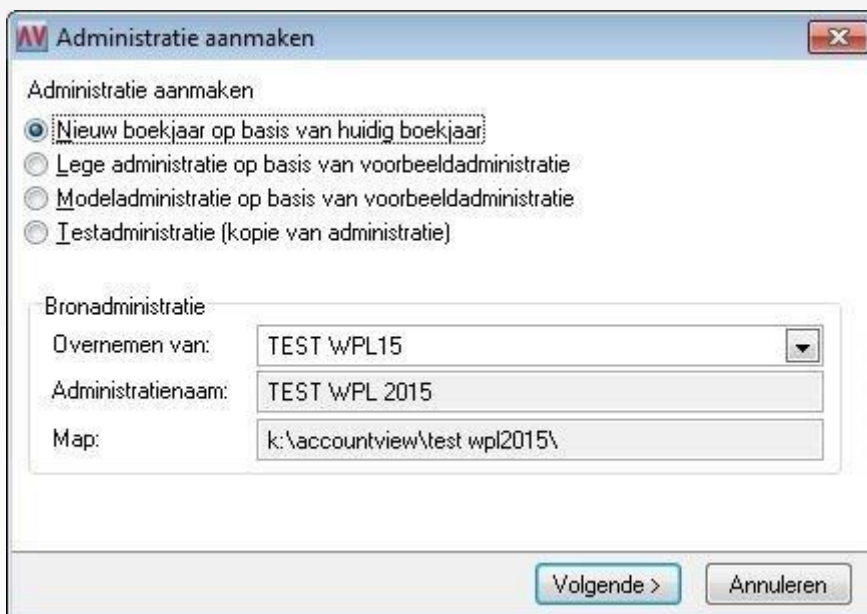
AV Administratie aanmaken

Administratie aanmaken

Nieuw boekjaar op basis van huidig boekjaar

Lege administratie op basis van voorbeeldadministratie

Modeladministratie op basis van voorbeeldadministratie

Testadministratie (kopie van administratie)

Bronadministratie

Overnemen van: TEST WPL15

Administratienaam: TEST WPL 2015

Map: k:\accountview\test wpl2015\

Volgende >

Annuleren